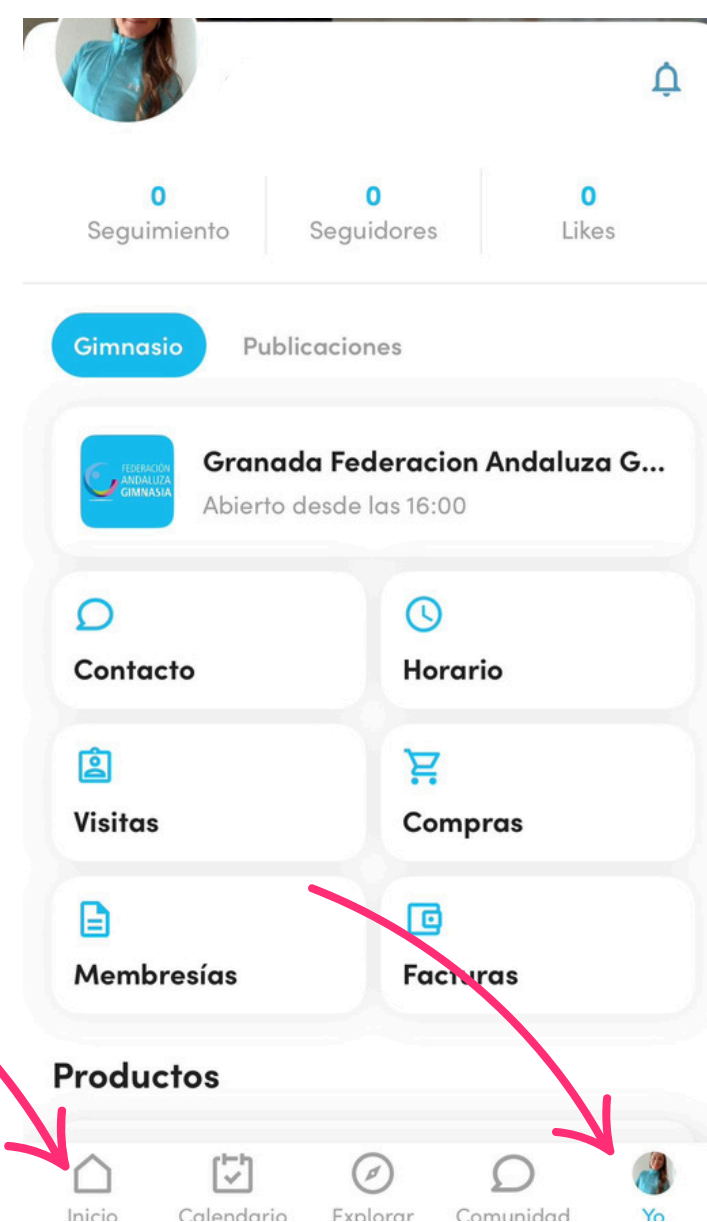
0
Seguimiento

0
Seguidores

0
Likes

Gimnasio
Publicaciones

FEDERACIÓN ANDALUZA GIMNASIA
Granada Federacion Andaluza G...
Abierto desde las 16:00

Contacto
Horario
Visitas
Compras
Membresías
Facturas

Productos

Inicio
Calendario
Explorar
Comunidad
Yo